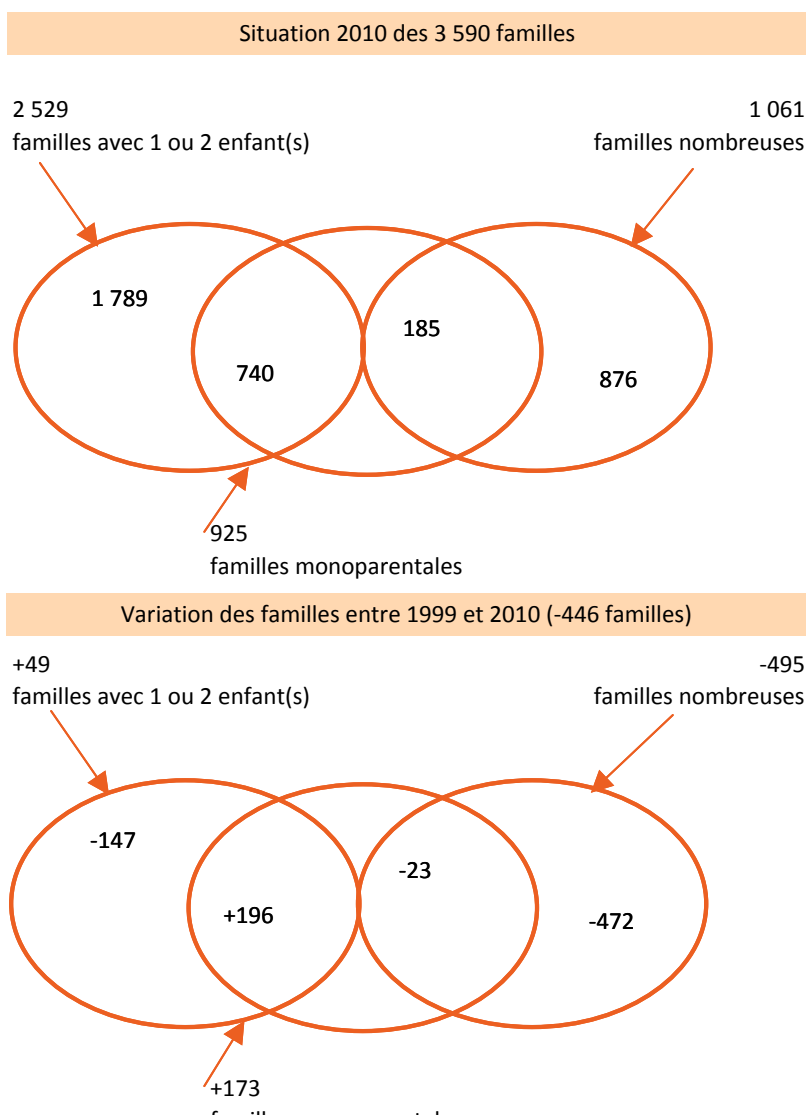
Situation 2010 des 3 590 familles

2 529
familles avec 1 ou 2 enfant(s)

1 061
familles nombreuses

1 789

740

185

876

925
familles monoparentales

Variation des familles entre 1999 et 2010 (-446 familles)

+49
familles avec 1 ou 2 enfant(s)

-495
familles nombreuses

-147

+196

-23

-472

+173
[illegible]